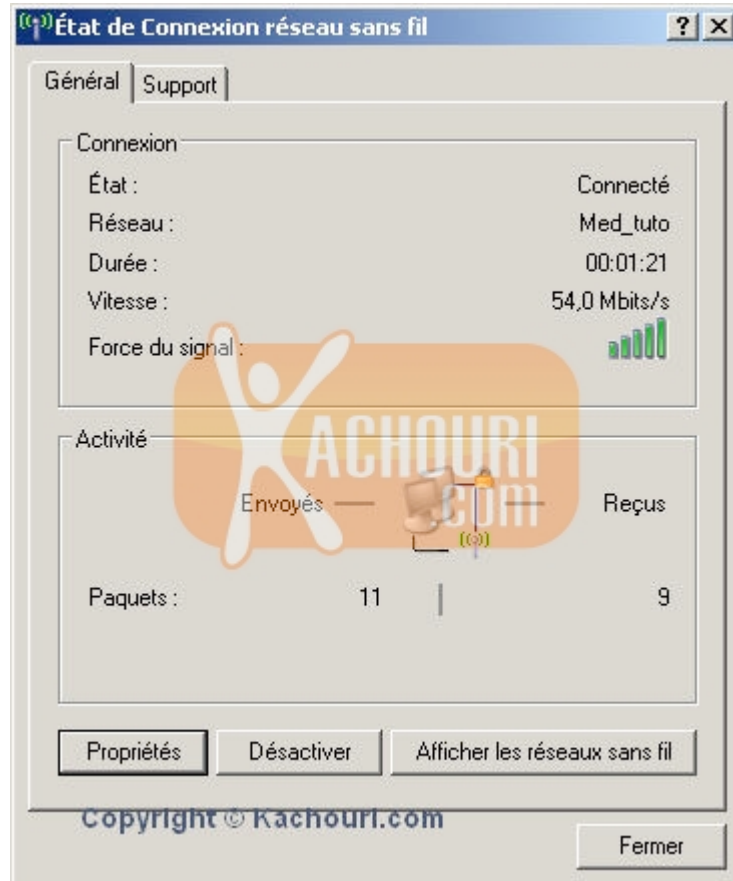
État de Connexion réseau sans fil
? X

Général | Support

Connexion
État : Connecté
Réseau : Med_tuto
Durée : 00:01:21
Vitesse : 54,0 Mbits/s
Force du signal :

Activité
Envoyés — — Reçus

Paquets : 11 | 9

Propriétés
Désactiver
Afficher les réseaux sans fil

KACHOURI .COM

Copyright © Kachouri.com

Fermer